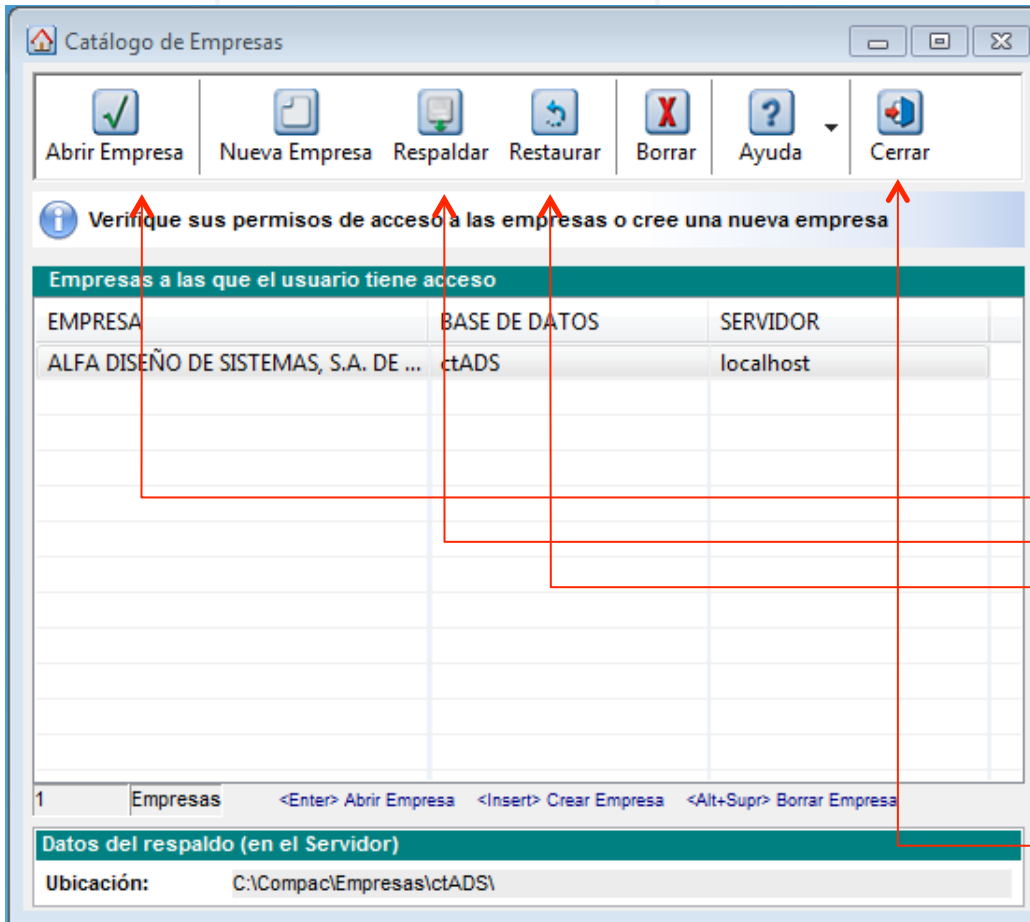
Catálogo de Empresas

Abrir Empresa
Nueva Empresa
Respaldar
Restaurar
Borrar
Ayuda
Cerrar

Verifique sus permisos de acceso a las empresas o cree una nueva empresa

Empresas a las que el usuario tiene acceso

| EMPRESA | BASE DE DATOS | SERVIDOR |
|---|---|---|
| ALFA DISEÑO DE SISTEMAS, S.A. DE ... | ctADS | localhost |

1 Empresas <Enter> Abrir Empresa <Insert> Crear Empresa <Alt+Supr> Borrar Empresa

Datos del respaldo (en el Servidor)

Ubicación: C:\Compac\Empresas\ctADS\